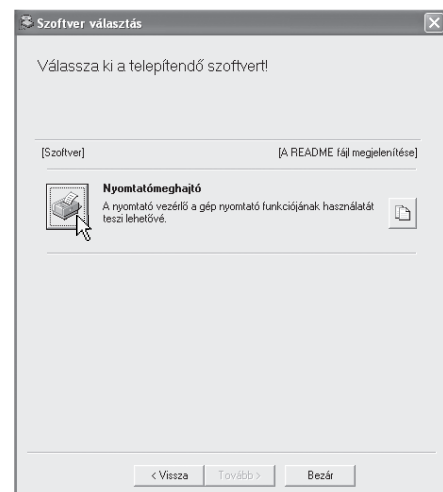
Szoftver választás

Válassza ki a telepítendő szoftvert!

[Szoftver]

[A README fájl megjelenítése]

Nyomtatómeghajtó

A nyomtató vezérlő a gép nyomtató funkciójának használatát teszi lehetővé.

< Vissza

Tovább >

Bezár